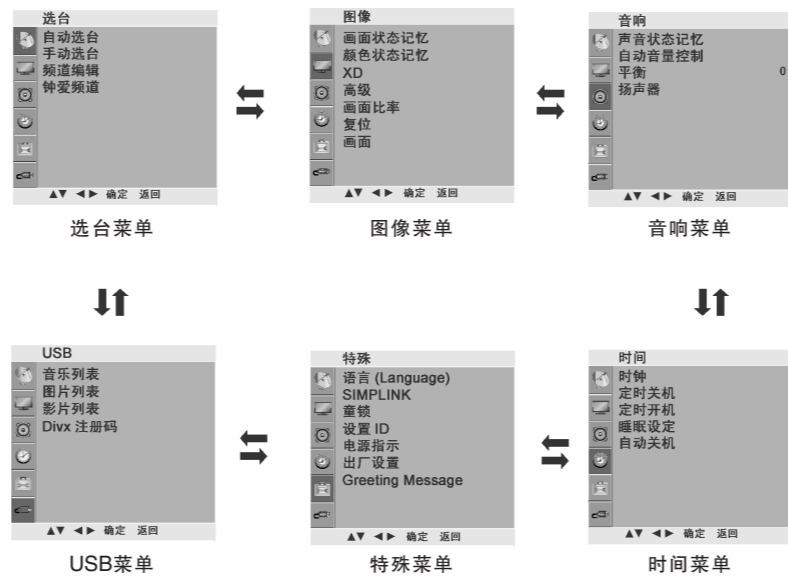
选台
自动选台
手动选台
频道编辑
钟爱频道
▲▼ ◄► 确定 返回

选台菜单

图像
画面状态记忆
颜色状态记忆
XD
高级
画面比率
复位
画面
▲▼ ◄► 确定 返回

图像菜单

音响
声音状态记忆
自动音量控制
平衡 0
扬声器
▲▼ ◄► 确定 返回

音响菜单

USB
音乐列表
图片列表
影片列表
Divx 注册码
▲▼ ◄► 确定 返回

USB菜单

特殊
语言 (Language)
SIMPLINK
童锁
设置 ID
电源指示
出厂设置
Greeting Message
▲▼ ◄► 确定 返回

特殊菜单

时间
时钟
定时关机
定时开机
睡眠设定
自动关机
▲▼ ◄► 确定 返回

时间菜单